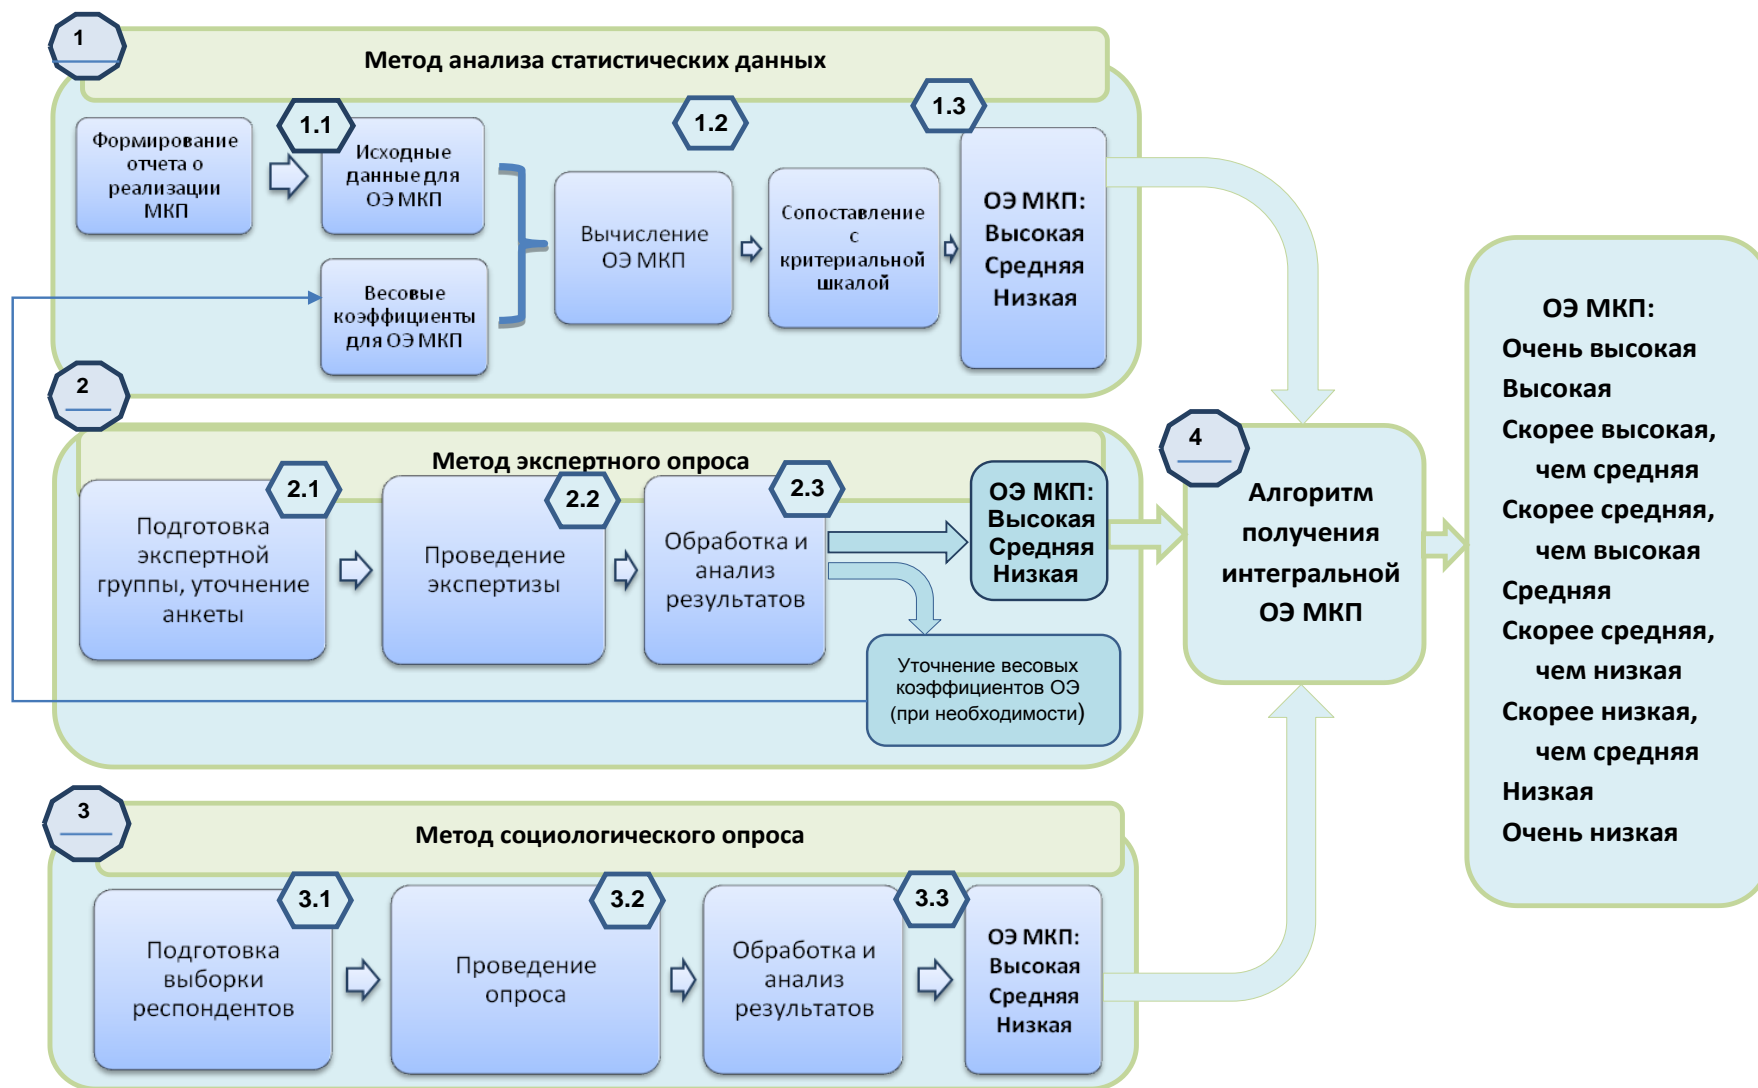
1

Метод анализа статистических данных

Формирование отчета о реализации МКП

1.1

Исходные данные для ОЭ МКП

Весовые коэффициенты для ОЭ МКП

1.2

Вычисление ОЭ МКП

Сопоставление с критериальной шкалой

1.3

ОЭ МКП: Высокая Средняя Низкая

2

Метод экспертного опроса

2.1

Подготовка экспертной группы, уточнение анкеты

2.2

Проведение экспертизы

2.3

Обработка и анализ результатов

ОЭ МКП: Высокая Средняя Низкая

Уточнение весовых коэффициентов ОЭ (при необходимости)

3

Метод социологического опроса

3.1

Подготовка выборки респондентов

3.2

Проведение опроса

3.3

Обработка и анализ результатов

ОЭ МКП: Высокая Средняя Низкая

4

Алгоритм получения интегральной ОЭ МКП

ОЭ МКП:
Очень высокая
Высокая
Скорее высокая, чем средняя
Скорее средняя, чем высокая
Средняя
Скорее средняя, чем низкая
Скорее низкая, чем средняя
Низкая
Очень низкая